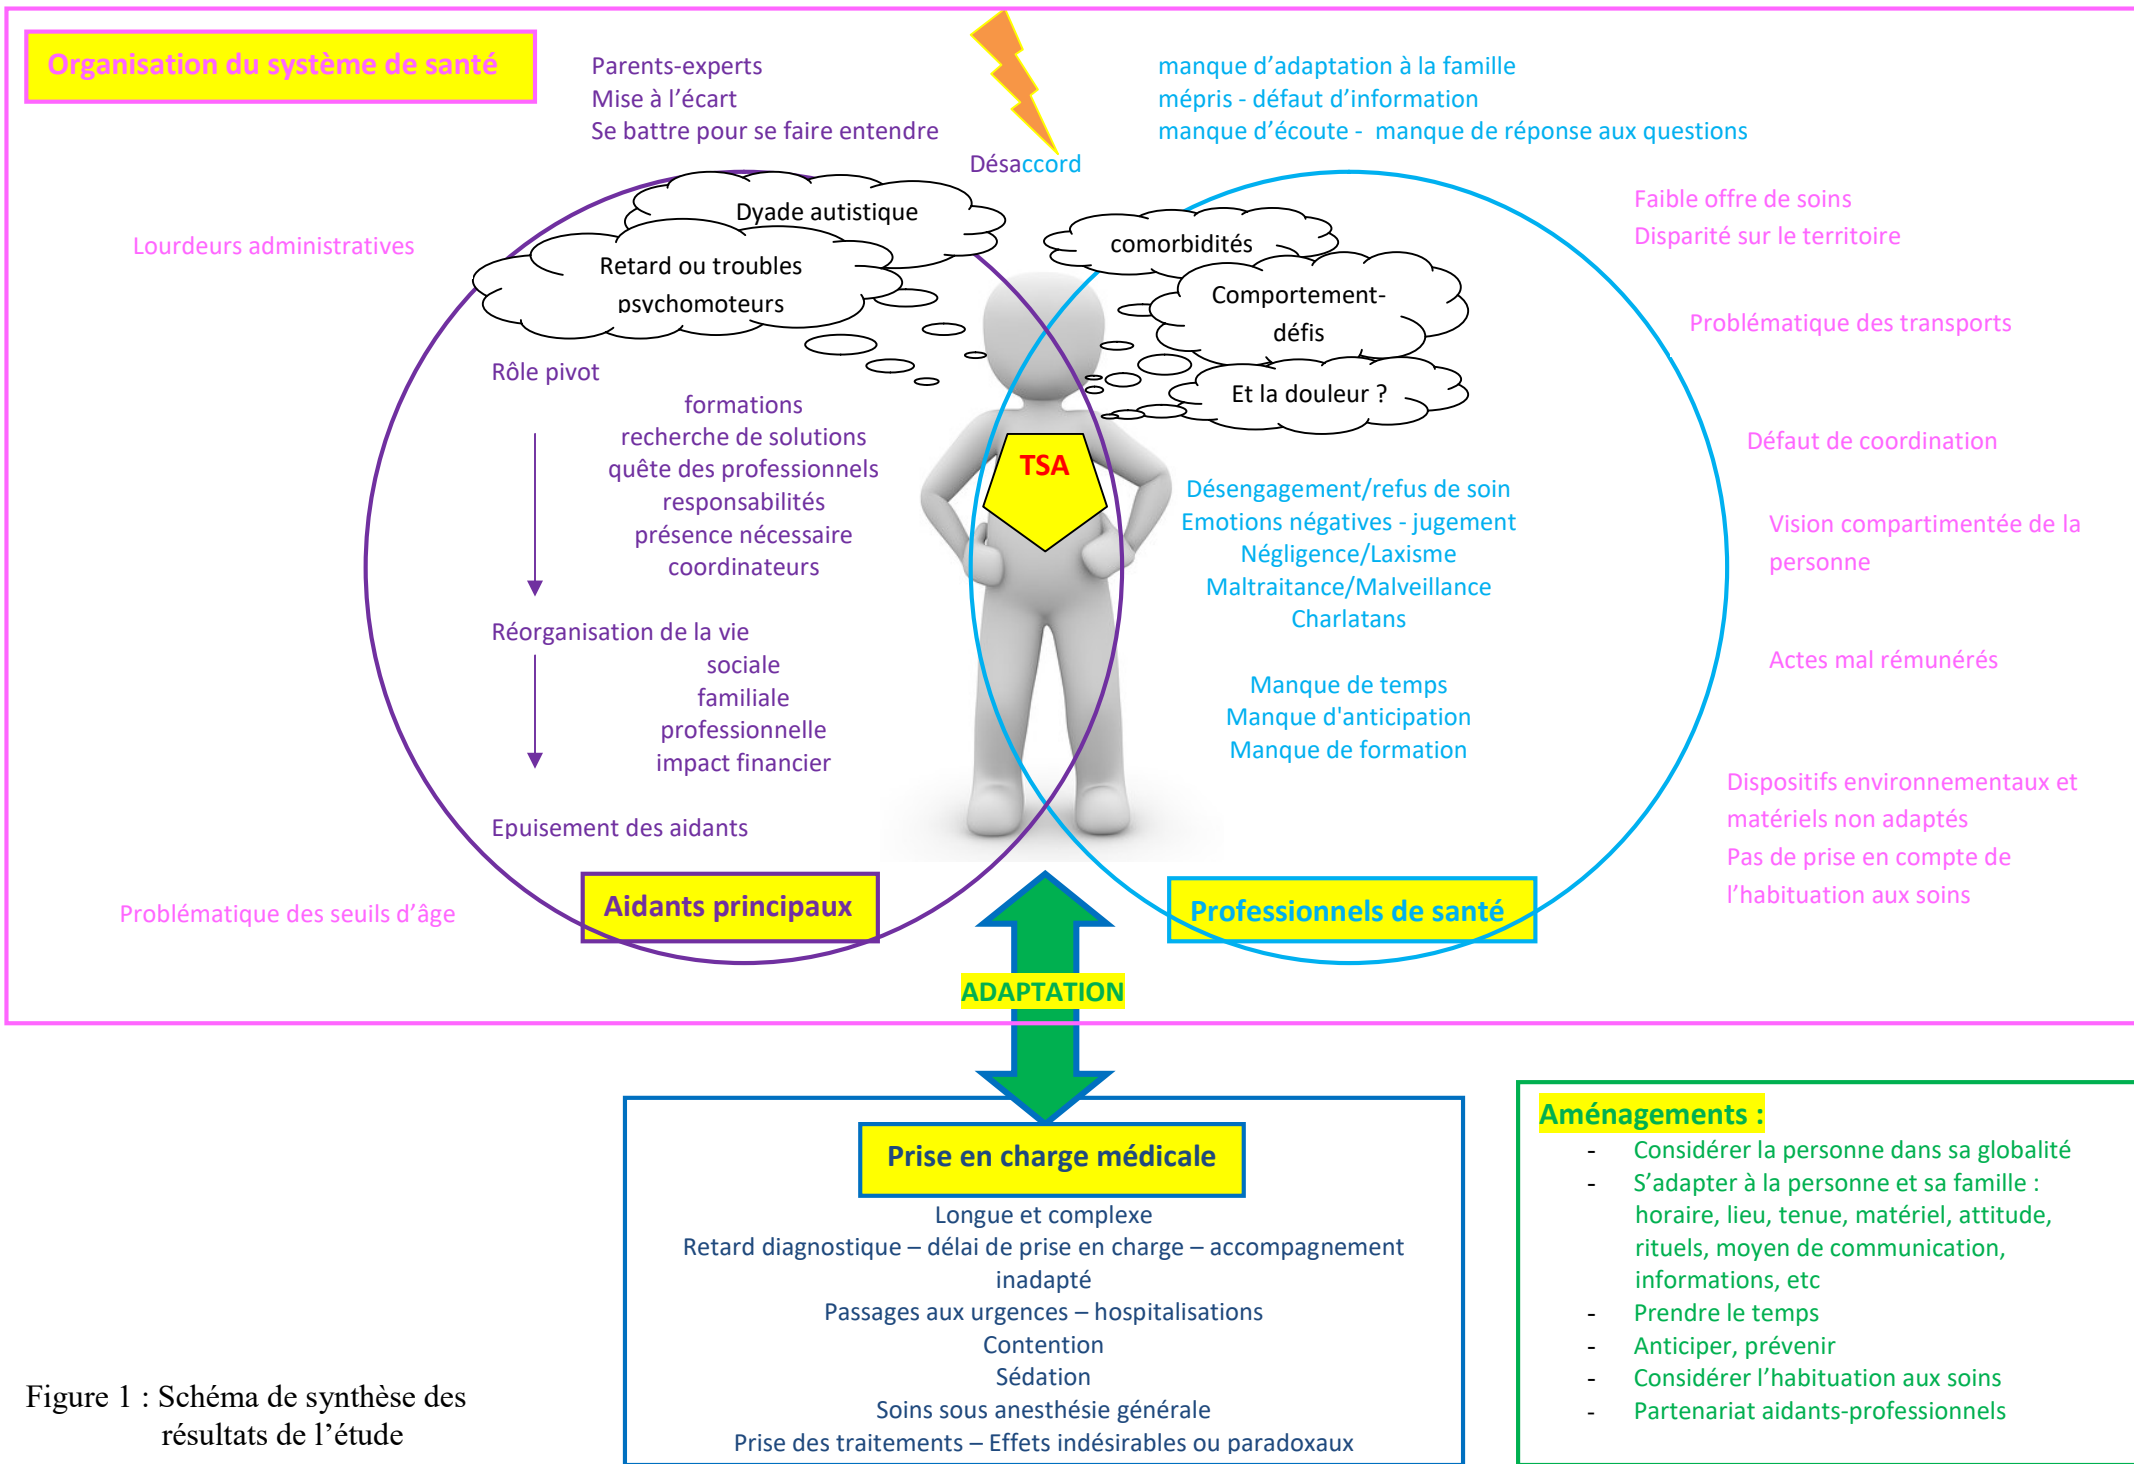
Organisation du système de santé

Parents-experts
Mise à l'écart
Se battre pour se faire entendre

Désaccord

manque d'adaptation à la famille
mépris - défaut d'information
manque d'écoute - manque de réponse aux questions

Faible offre de soins
Disparité sur le territoire

Lourdeurs administratives

Dyade autistique

Retard ou troubles psychomoteurs

comorbidités

Comportement-défis

Et la douleur ?

Problématique des transports

Rôle pivot

formations
recherche de solutions
quête des professionnels
responsabilités
présence nécessaire
coordinateurs

TSA

Défaut de coordination

Désengagement/refus de soin
Emotions négatives - jugement
Négligence/Laxisme
Maltraitance/Malveillance
Charlatans

Vision compartimentée de la personne

Réorganisation de la vie
sociale
familiale
professionnelle
impact financier

Manque de temps
Manque d'anticipation
Manque de formation

Actes mal rémunérés

Epuisement des aidants

Dispositifs environnementaux et matériels non adaptés
Pas de prise en compte de l'habituation aux soins

Problématique des seuils d'âge

Aidants principaux

Professionnels de santé

ADAPTATION

Prise en charge médicale
Longue et complexe
Retard diagnostique – délai de prise en charge – accompagnement inadapté
Passages aux urgences – hospitalisations
Contention
Sédation
Soins sous anesthésie générale
Prise des traitements – Effets indésirables ou paradoxaux

Aménagements :
- Considérer la personne dans sa globalité
- S'adapter à la personne et sa famille : horaire, lieu, tenue, matériel, attitude, rituels, moyen de communication, informations, etc
- Prendre le temps
- Anticiper, prévenir
- Considérer l'habituation aux soins
- Partenariat aidants-professionnels

Figure 1 : Schéma de synthèse des résultats de l'étude